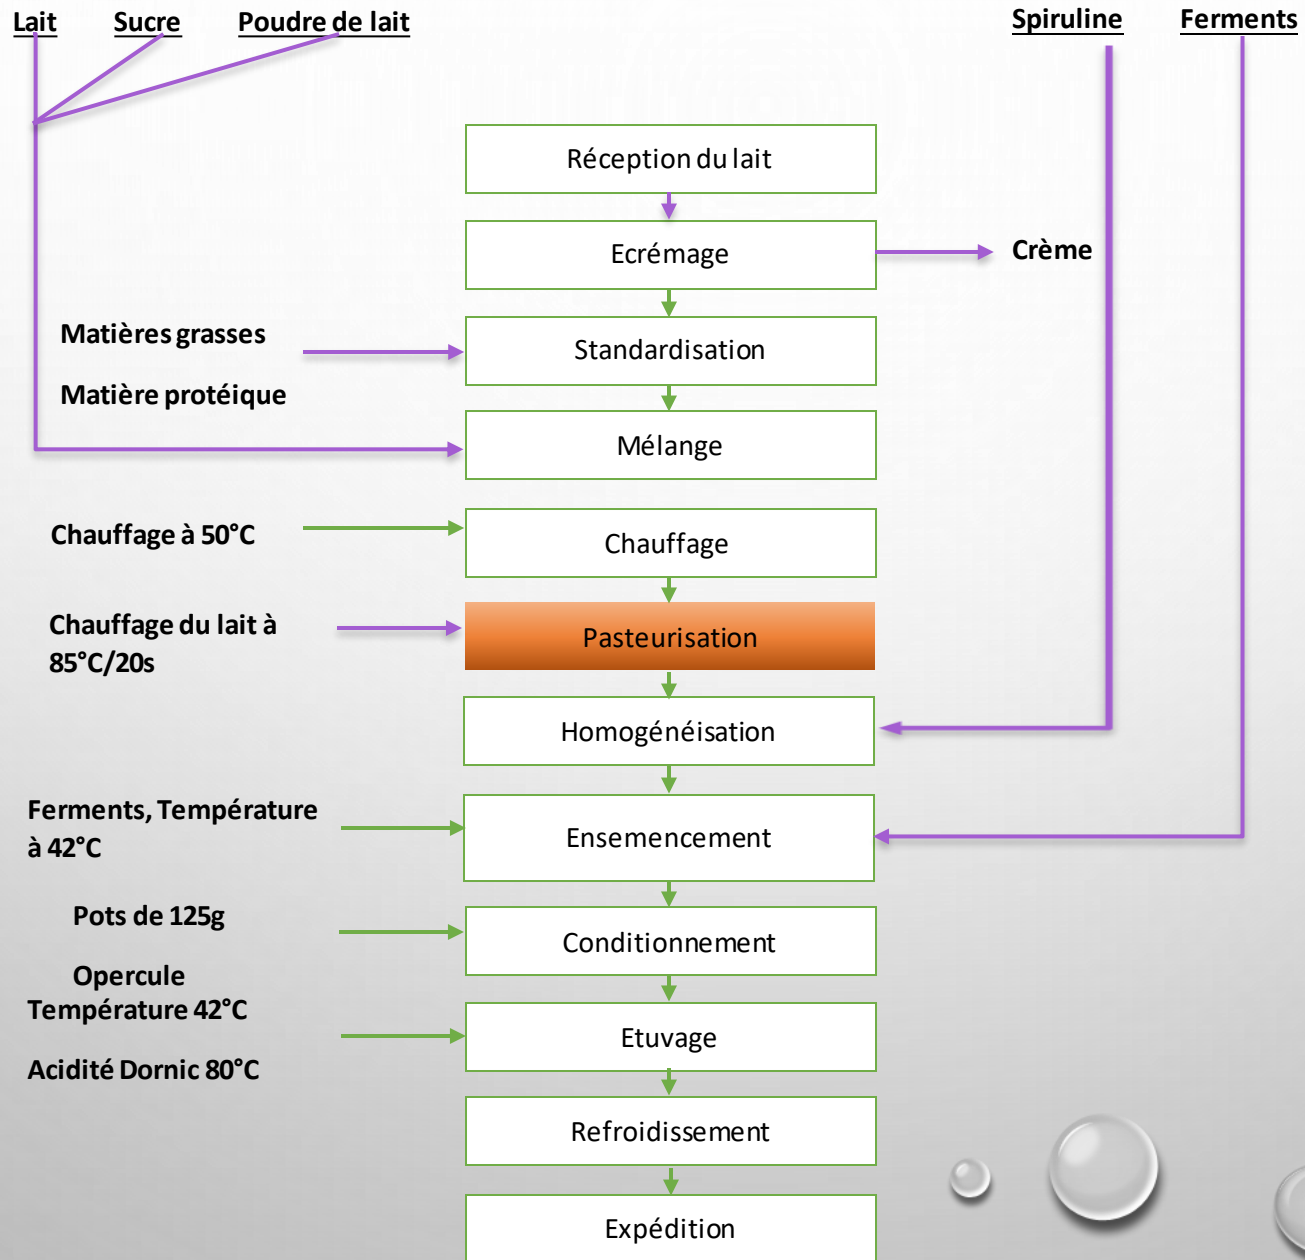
Lait Sucre Poudre de lait

Spiruline Ferments

Réception du lait

Ecrémage

Crème

Matières grasses

Matière protéique

Standardisation

Mélange

Chauffage à 50°C

Chauffage

Chauffage du lait à 85°C/20s

Pasteurisation

Homogénéisation

Ferments, Température à 42°C

Ensemencement

Pots de 125g

Opercule

Conditionnement

Température 42°C

Acidité Dornic 80°C

Etuvage

Refroidissement

Expédition